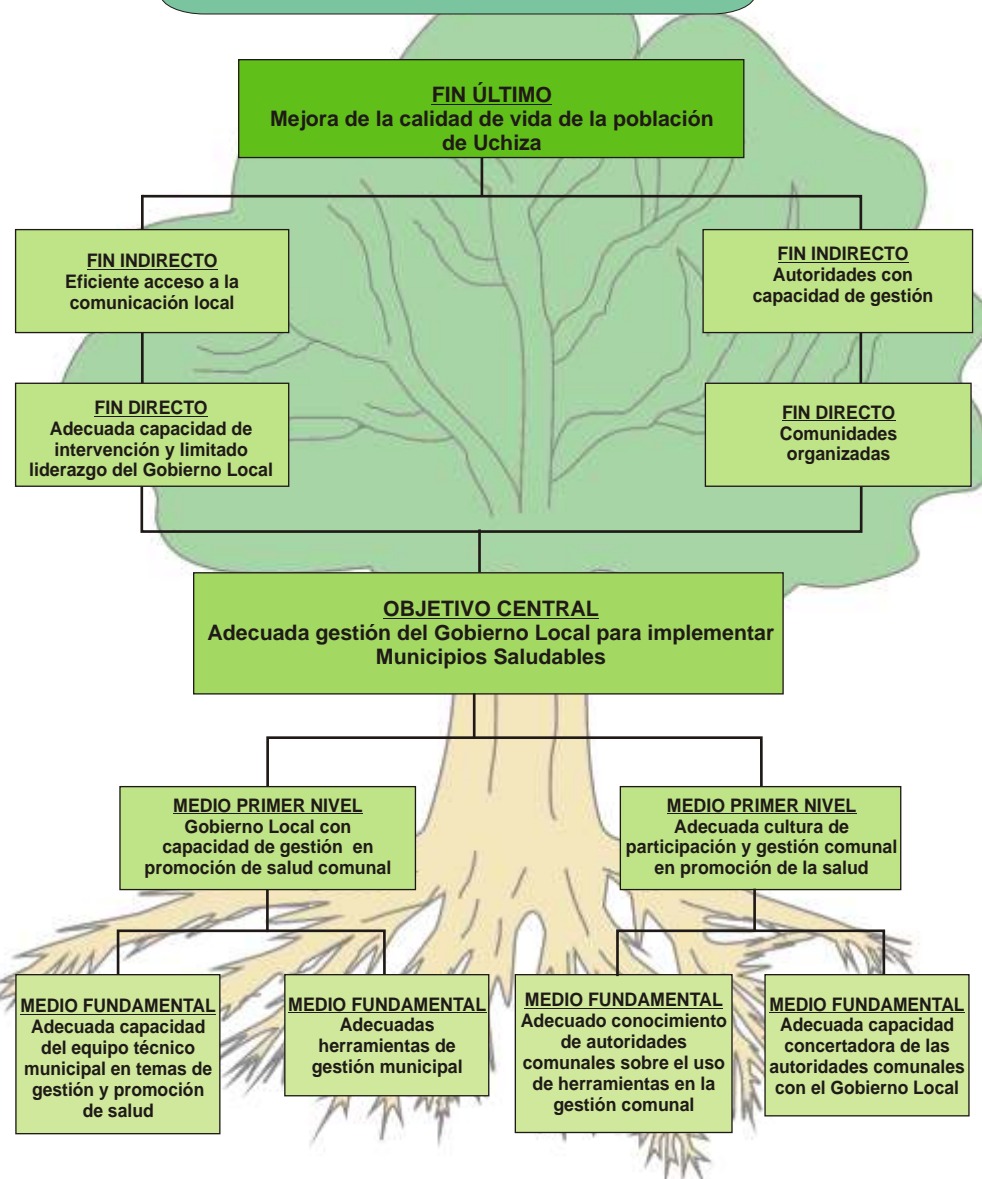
FIN ÚLTIMO
Mejora de la calidad de vida de la población de Uchiza

FIN INDIRECTO
Eficiente acceso a la comunicación local

FIN DIRECTO
Adecuada capacidad de intervención y limitado liderazgo del Gobierno Local

FIN INDIRECTO
Autoridades con capacidad de gestión

FIN DIRECTO
Comunidades organizadas

OBJETIVO CENTRAL
Adecuada gestión del Gobierno Local para implementar Municipios Saludables

MEDIO PRIMER NIVEL
Gobierno Local con capacidad de gestión en promoción de salud comunal

MEDIO PRIMER NIVEL
Adecuada cultura de participación y gestión comunal en promoción de la salud

MEDIO FUNDAMENTAL
Adecuada capacidad del equipo técnico municipal en temas de gestión y promoción de salud

MEDIO FUNDAMENTAL
Adecuadas herramientas de gestión municipal

MEDIO FUNDAMENTAL
Adecuado conocimiento de autoridades comunales sobre el uso de herramientas en la gestión comunal

MEDIO FUNDAMENTAL
Adecuada capacidad concertadora de las autoridades comunales con el Gobierno Local